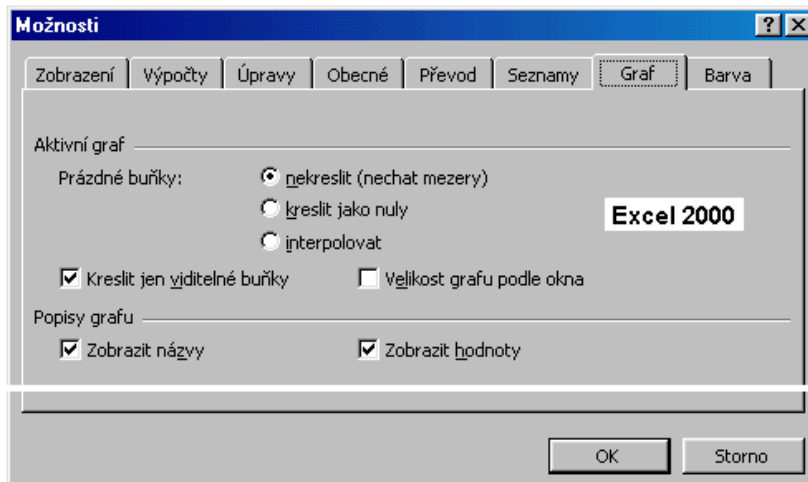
Možnosti

? X

Zobrazení | Výpočty | Úpravy | Obecné | Převod | Seznamy | Graf | Barva

Aktivní graf

Prázdné buňky:

nekreslit (nechat mezery)

kreslit jako nuly

interpolovat

Excel 2000

Kreslit jen viditelné buňky

Velikost grafu podle okna

Popisy grafu

Zobrazit názvy

Zobrazit hodnoty

OK

Storno